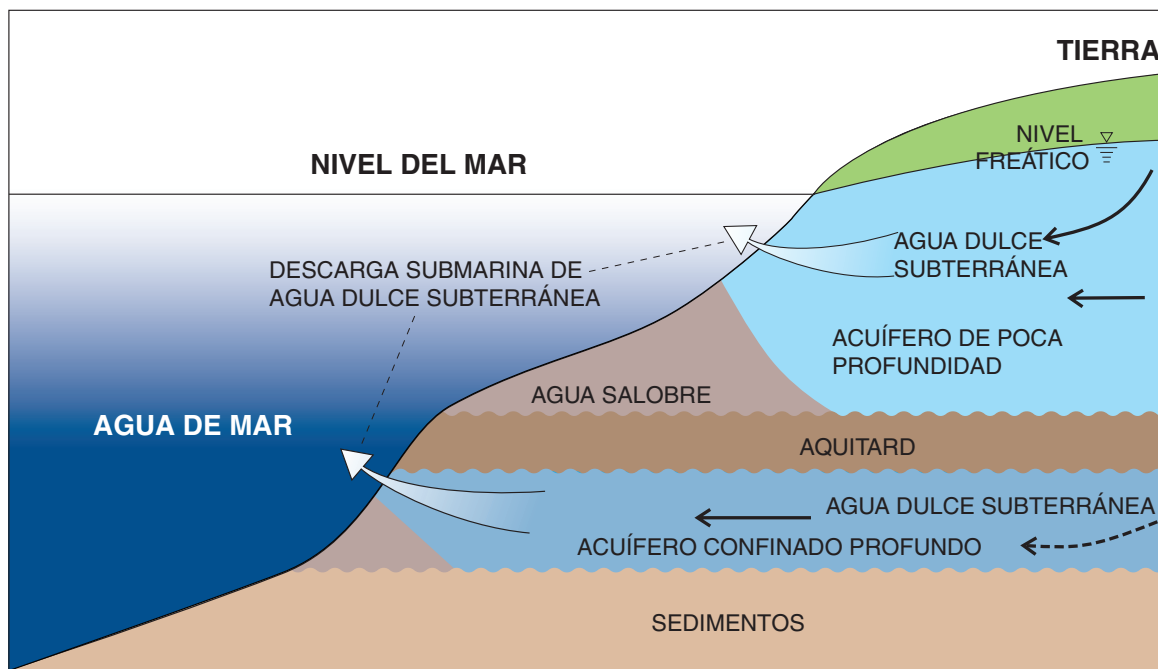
TIERRA

NIVEL DEL MAR

NIVEL FREÁTICO

DESCARGA SUBMARINA DE AGUA DULCE SUBTERRÁNEA

AGUA DULCE SUBTERRÁNEA

ACUÍFERO DE POCA PROFUNDIDAD

AGUA SALOBRE

AGUA DE MAR

AQUITARD

AGUA DULCE SUBTERRÁNEA

ACUÍFERO CONFINADO PROFUNDO

SEDIMENTOS